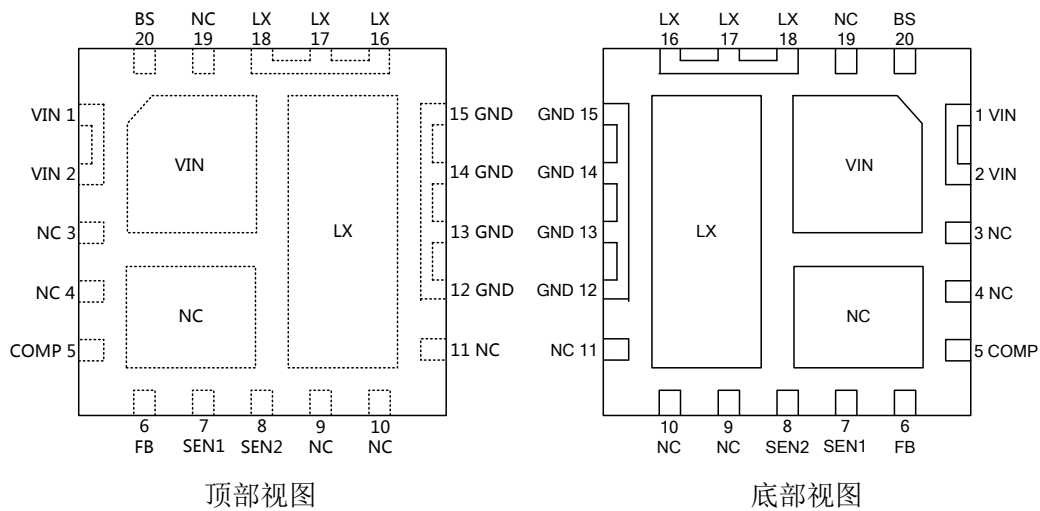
BS 20 NC 19 LX 18 LX 17 LX 16

VIN 1
VIN 2
NC 3
NC 4
COMP 5

VIN

NC

LX

15 GND
14 GND
13 GND
12 GND
11 NC

6 FB 7 SEN1 8 SEN2 9 NC 10 NC

顶部视图

LX 16 LX 17 LX 18 NC 19 BS 20

GND 15
GND 14
GND 13
GND 12
NC 11

LX

VIN

NC

1 VIN
2 VIN
3 NC
4 NC
5 COMP

10 NC 9 NC 8 SEN2 7 SEN1 6 FB

底部视图